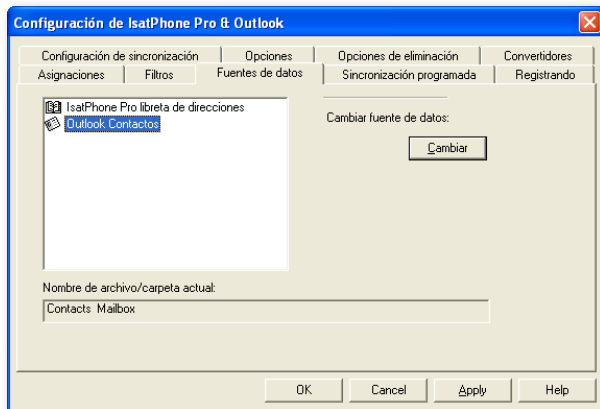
Configuración de IsatPhone Pro & Outlook

Configuración de sincronización
Opciones
Opciones de eliminación
Convertidores
Asignaciones
Filtros
Fuentes de datos
Sincronización programada
Registrando

IsatPhone Pro libreta de direcciones
Outlook Contactos

Cambiar fuente de datos:

Cambiar

Nombre de archivo/carpeta actual:

Contacts Mailbox

OK
Cancel
Apply
Help